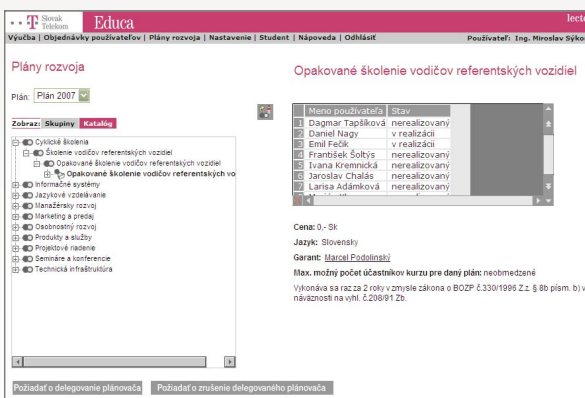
T Slovak Telekom Educa

lecto

Výučba | Objednávky používateľov | Plány rozvoja | Nastavenie | Student | Nápoveda | Odhlásiť

Používateľ: Ing. Miroslav Sýko

Plány rozvoja

Plán: Plán 2007

Zobraz: Skupiny Katalóg

Cyklické školenia
Školenie vodičov referentských vozidiel
Opakované školenie vodičov referentských vozidiel
Opakované školenie vodičov referentských vo
Informačné systémy
Jazykové vzdelávanie
Manažérsky rozvoj
Marketing a predaj
Osobnostný rozvoj
Produkty a služby
Projektové riadenie
Semináre a konferencie
Technická infraštruktúra

Opakované školenie vodičov referentských vozidiel

| | Meno používateľa | Stav |
|---|---|---|
| 1 | Dagmar Tapšíková | nerealizovaný |
| 2 | Daniel Nagy | v realizácii |
| 3 | Emil Fečík | v realizácii |
| 4 | František Šoltýs | nerealizovaný |
| 5 | Ivana Kremnická | nerealizovaný |
| 6 | Jaroslav Chalás | nerealizovaný |
| 7 | Larisa Adámková | nerealizovaný |

Cena: 0,- Sk
Jazyk: Slovensky
Garant: Marcel Podolinský
Max. možný počet účastníkov kurzu pre daný plán: neobmedzené
Vykonáva sa raz za 2 roky v zmysle zákona o BOZP č.330/1996 Z.z. § 8b písm. b) v náväznosti na vyhl. č.208/91 Zb.

Požiadať o delegovanie plánovača Požiadať o zrušenie delegovaného plánovača